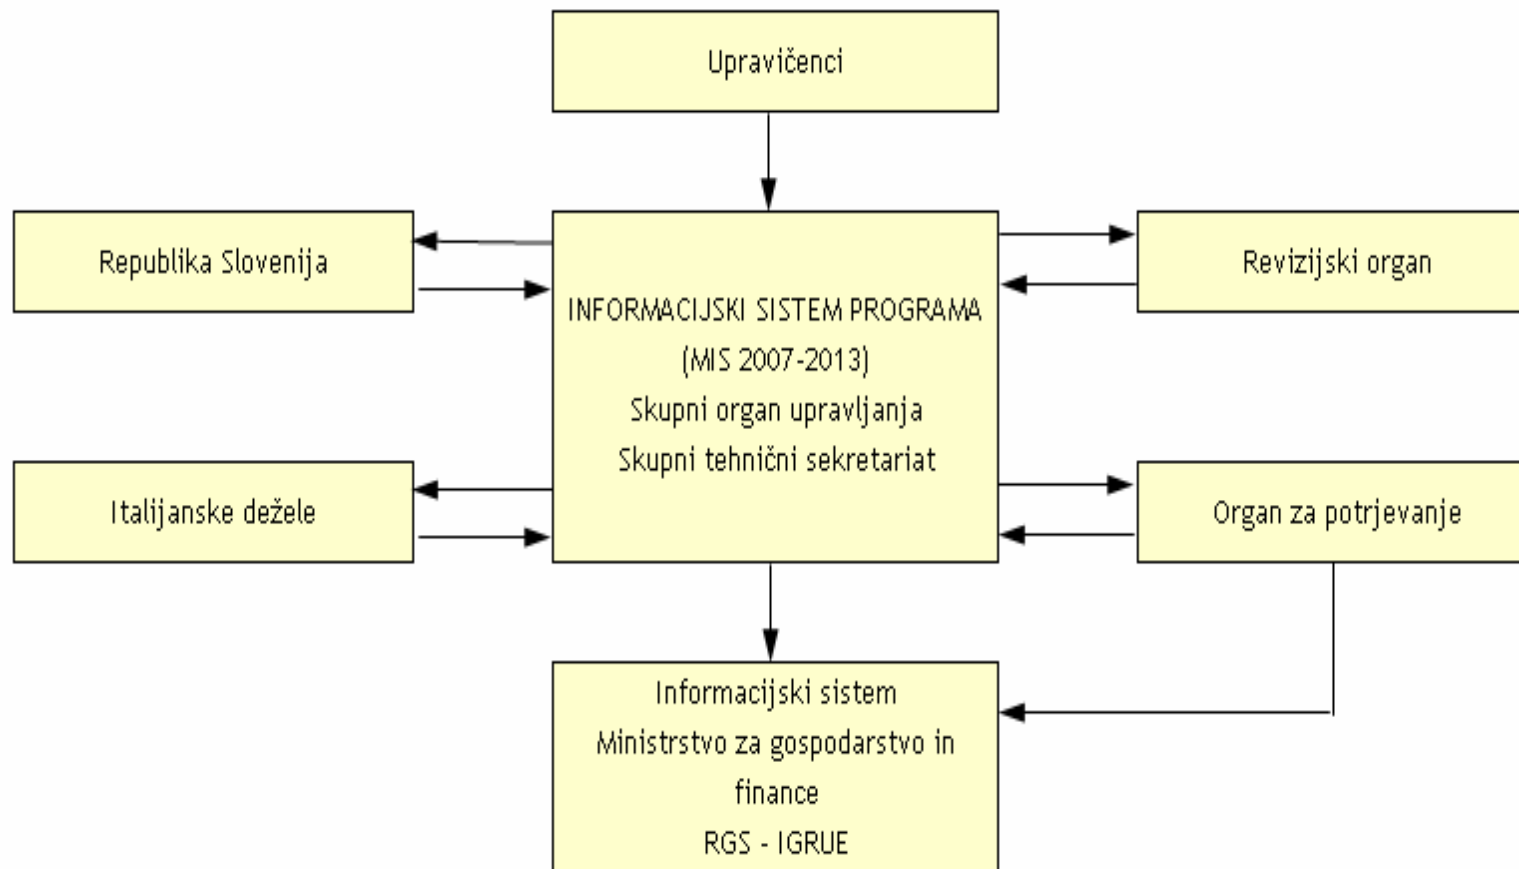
Upravičenci

Republika Slovenija

INFORMACIJSKI SISTEM PROGRAMA
(MIS 2007-2013)
Skupni organ upravljanja
Skupni tehnični sekretariat

Revizijski organ

Italijanske dežele

Organ za potrjevanje

Informacijski sistem
Ministrstvo za gospodarstvo in finance
RGS - IGRUE